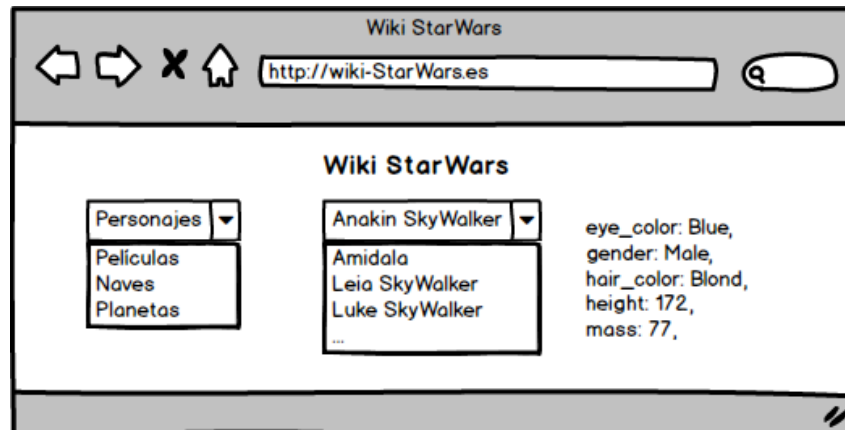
Wiki StarWars

http://wiki-StarWars.es

Wiki StarWars

Personajes
Películas
Naves
Planetas

Anakin SkyWalker
Amidala
Leia SkyWalker
Luke SkyWalker
...

eye_color: Blue,
gender: Male,
hair_color: Blond,
height: 172,
mass: 77,